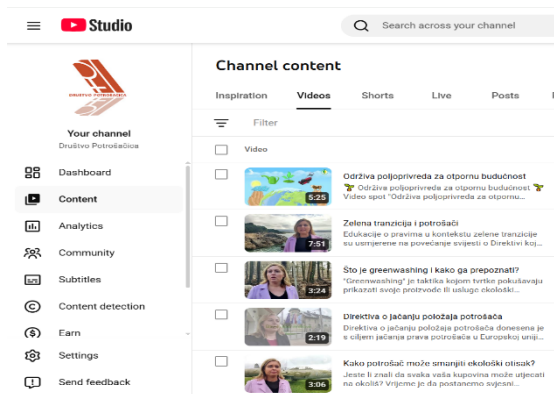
Studio

Search across your channel

DRUŠTVO POTROŠAČICA

Your channel
Društvo Potrošačica

Dashboard
Content
Analytics
Community
Subtitles
Content detection
Earn
Settings
Send feedback

Channel content

Inspiration
Videos
Shorts
Live
Posts

Filter

Video

Održiva poljoprivreda za otpornu budućnost
Održiva poljoprivreda za otpornu budućnost
Video spot "Održiva poljoprivreda za otpornu
5:25

Zelena tranzicija i potrošači
Edukacija o pravima u kontekstu zelene tranzicije su usmjerene na povećanje svijesti o Direktivi koj...
7:51

Što je greenwashing i kako ga prepoznati?
"Greenwashing" je taktika kojom tvrtke pokušavaju prikazati svoje proizvode ili usluge ekološki...
3:24

Direktiva o jačanju položaja potrošača
Direktiva o jačanju položaja potrošača donesena je s ciljem jačanja prava potrošača u Europskoj uniji...
2:19

Kako potrošač može smanjiti ekološki otisak?
Jeste li znali da svaka vaša kupovina može utjecati na okoliš? Vrijeme je da postanemo svjesni...
3:06